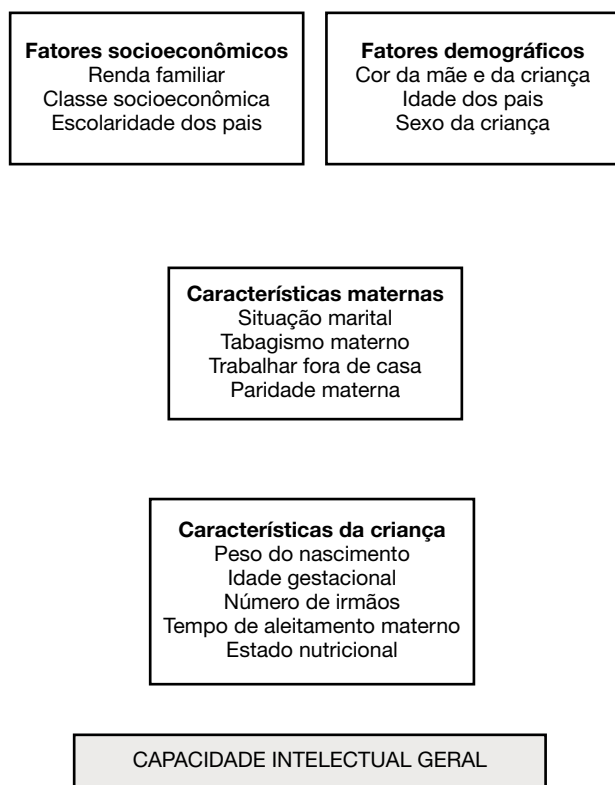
**Fatores socioeconômicos**
Renda familiar
Classe socioeconômica
Escolaridade dos pais

**Fatores demográficos**
Cor da mãe e da criança
Idade dos pais
Sexo da criança

**Características maternas**
Situação marital
Tabagismo materno
Trabalhar fora de casa
Paridade materna

**Características da criança**
Peso do nascimento
Idade gestacional
Número de irmãos
Tempo de aleitamento materno
Estado nutricional

CAPACIDADE INTELECTUAL GERAL